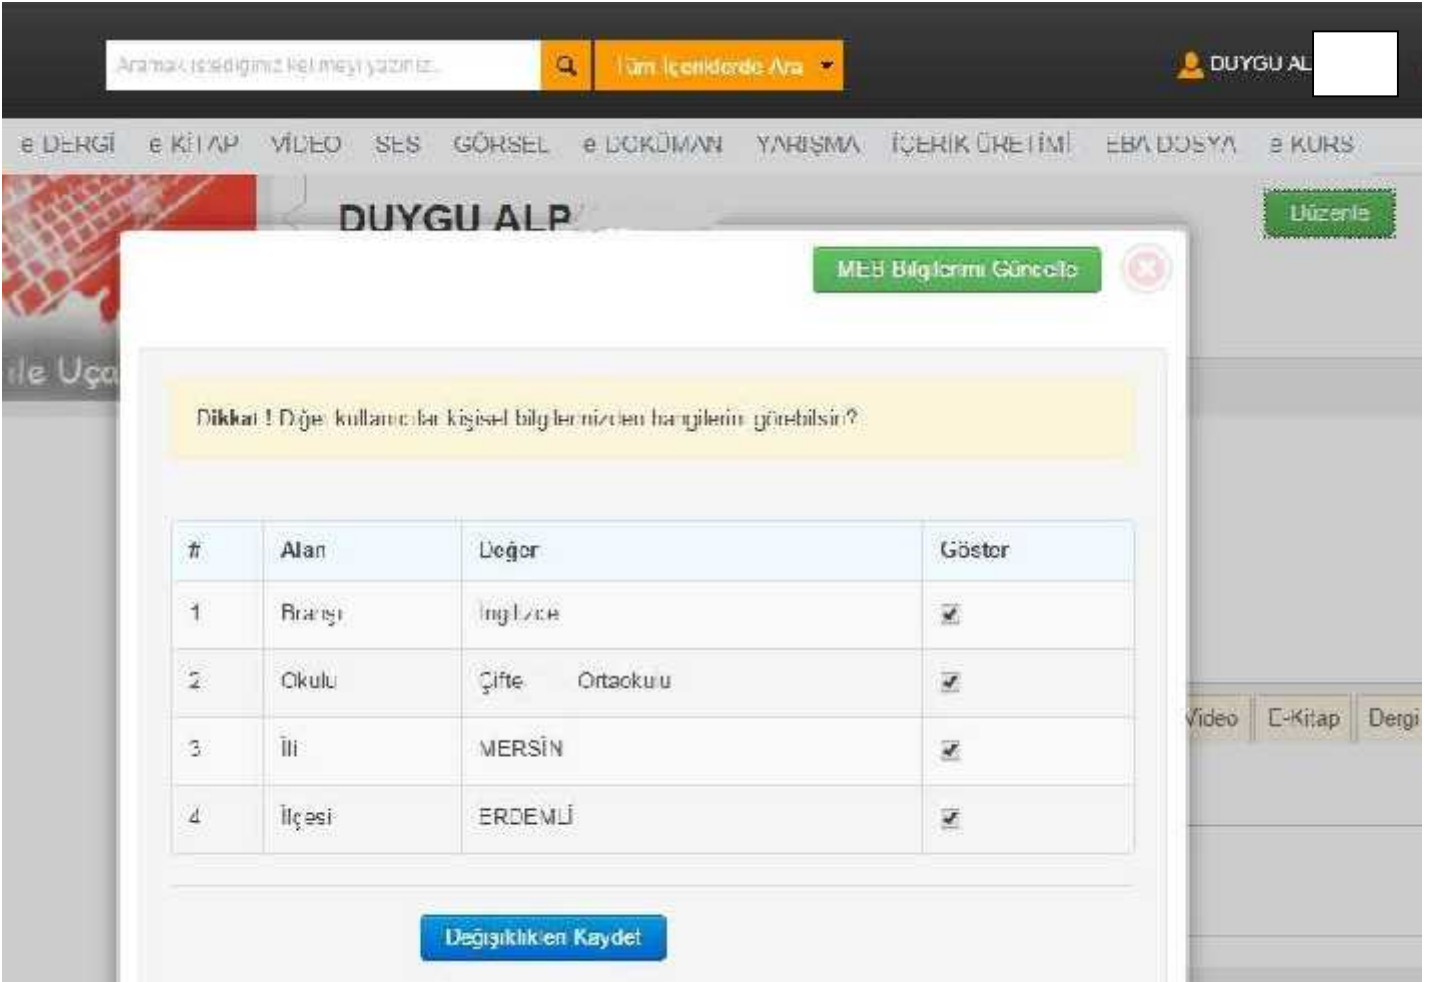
Aramak istediğiniz kelimeyi yazınız..

Tüm İçeriklerde Ara

DUYGU AL

e DERGİ e KİTAP VİDEO SES GÖRSEL e DOKÜMAN YARIŞMA İÇERİK ÜRETİMİ EBA DOSYA e KURS

DUYGU ALP

Düzenle

ile Uça

MEB Bilgilerimi Güncelle

Dikkat ! Diğer kullanıcılar kişisel bilgilerinizden hangilerini görebilsin?

| # | Alan | Değer | Göster |
|---|---|---|---|
| 1 | Branşı | İngilizce | ✓ |
| 2 | Okulu | Çifte Ortaokulu | ✓ |
| 3 | İli | MERSİN | ✓ |
| 4 | İlçesi | ERDEMLİ | ✓ |

Video E-Kitap Dergi

Değişiklikleri Kaydet